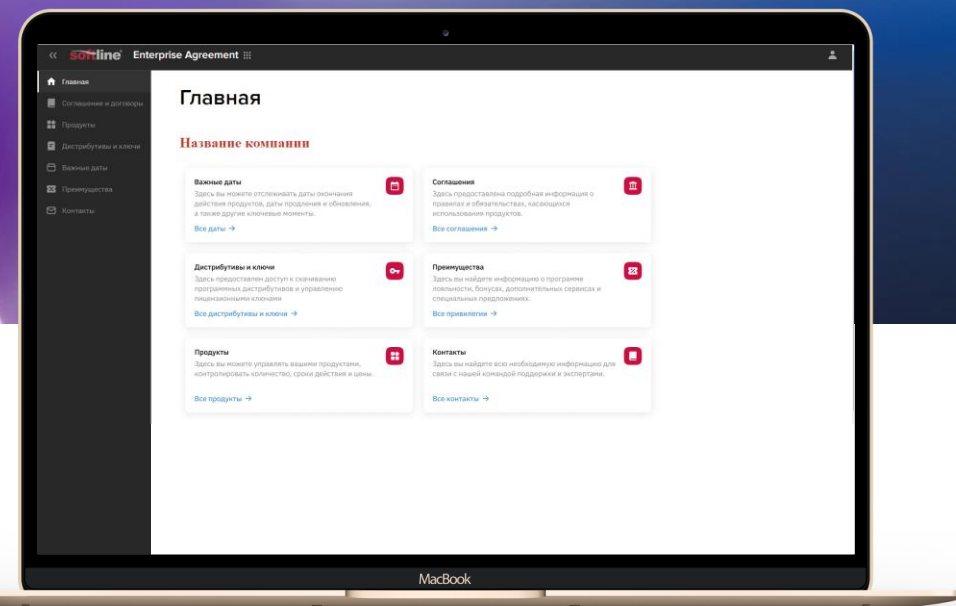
«  softline  Enterprise Agreement

Главная
Соглашение и договоры
Продукты
Дистрибутивы и ключи
Важные даты
Преимущества
Контакты

Главная

Название компании

Важные даты
Здесь вы можете отслеживать даты окончания действия продуктов, даты продления и обновления, а также другие ключевые моменты.
Все даты →

Соглашения
Здесь предоставлена подробная информация о правилах и обязательствах, касающихся использования продуктов.
Все соглашения →

Дистрибутивы и ключи
Здесь предоставлен доступ к скачиванию программных дистрибутивов и управлению лицензионными ключами
Все дистрибутивы и ключи →

Преимущества
Здесь вы найдете информацию о программе лояльности, бонусах, дополнительных сервисах и специальных предложениях.
Все привилегии →

Продукты
Здесь вы можете управлять вашими продуктами, контролировать количество, сроки действия и цены.
Все продукты →

Контакты
Здесь вы найдете всю необходимую информацию для связи с нашей командой поддержки и экспертами.
Все контакты →

MacBook